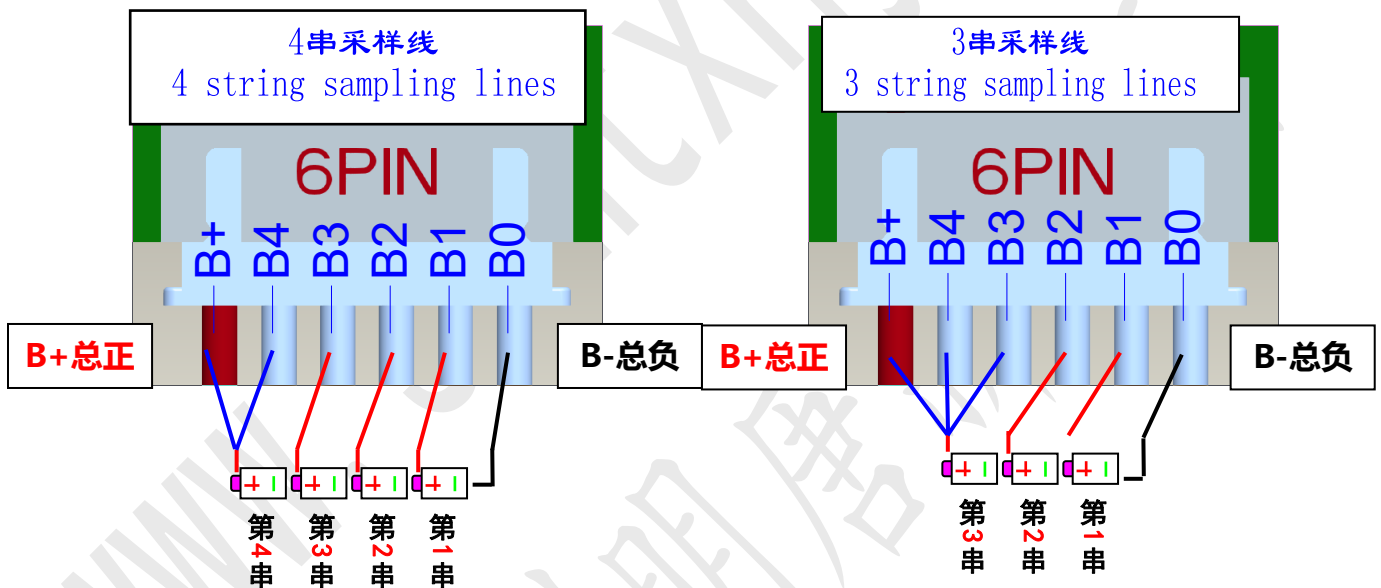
4串采样线
4 string sampling lines

6PIN

B+ B4 B3 B2 B1 B0

B+总正

B-总负

+ - + - + - + -

第4串 第3串 第2串 第1串

3串采样线
3 string sampling lines

6PIN

B+ B4 B3 B2 B1 B0

B+总正

B-总负

+ - + - + -

第3串 第2串 第1串